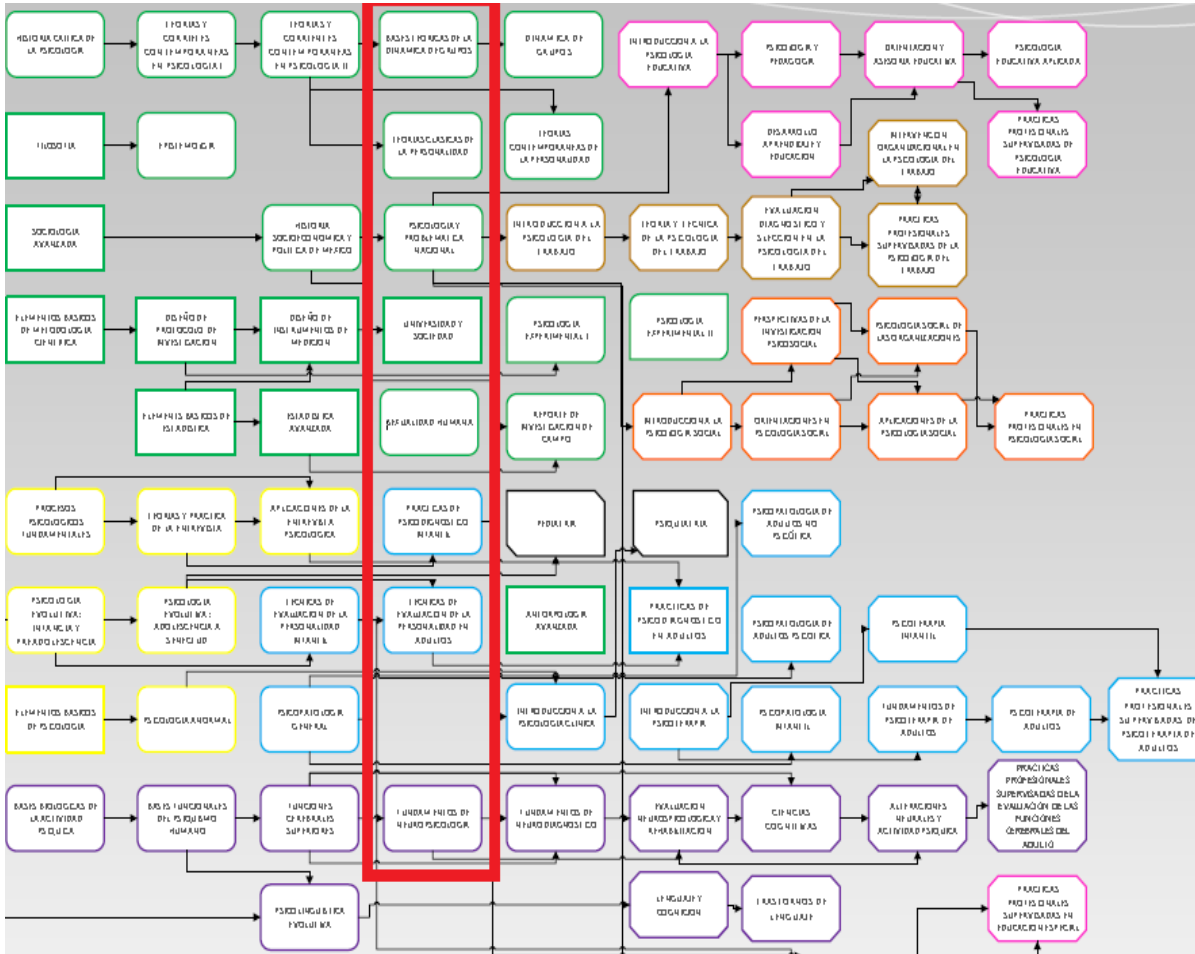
HISTORIA CRITICA DE LA PSICOLOGIA

TEORIAS Y CORRIENTES CONTEMPORANEAS EN PSICOLOGIA I

TEORIAS Y CORRIENTES CONTEMPORANEAS EN PSICOLOGIA II

BASES TEORICAS DE LA DINAMICA DE GRUPOS

DINAMICA DE GRUPOS

INTRODUCCION A LA PSICOLOGIA EDUCATIVA

PSICOLOGIA Y PEDAGOGIA

ORIENTACION Y ASESORIA EDUCATIVA

PSICOLOGIA EDUCATIVA APLICADA

FILOSOFIA

EPISTEMOLOGIA

TEORIAS CLASICAS DE LA PERSONALIDAD

TEORIAS CONTEMPORANEAS DE LA PERSONALIDAD

DESARROLLO APRENDIZAJE Y EDUCACION

INTERVENCION ORGANIZACIONAL EN LA PSICOLOGIA DEL TRABAJO

PRACTICAS PROFESIONALES SUPERVISADAS DE PSICOLOGIA EDUCATIVA

SOCIOLOGIA AVANZADA

HISTORIA SOCIOECONOMICA Y POLITICA DE MEXICO

PSICOLOGIA Y PROBLEMATICA NACIONAL

INTRODUCCION A LA PSICOLOGIA DEL TRABAJO

TEORIA Y TECNICA DE LA PSICOLOGIA DEL TRABAJO

EVALUACION DIAGNOSTICO Y SELECCION EN LA PSICOLOGIA DEL TRABAJO

PRACTICAS PROFESIONALES SUPERVISADAS DE LA PSICOLOGIA DEL TRABAJO

ELEMENTOS BASICOS DE METODOLOGIA CIENTIFICA

DISEÑO DE PROTOCOLO DE INVESTIGACION

DISEÑO DE INSTRUMENTOS DE MEDICION

UNIVERSIDAD Y SOCIEDAD

PSICOLOGIA EXPERIMENTAL I

PSICOLOGIA EXPERIMENTAL II

PERSPECTIVAS DE LA INVESTIGACION PSICOSOCIAL

PSICOLOGIA SOCIAL DE LAS ORGANIZACIONES

ELEMENTOS BASICOS DE ESTADISTICA

ESTADISTICA AVANZADA

SEXUALIDAD HUMANA

REPORTE DE INVESTIGACION DE CAMPO

INTRODUCCION A LA PSICOLOGIA SOCIAL

ORIENTACIONES EN PSICOLOGIA SOCIAL

APLICACIONES DE LA PSICOLOGIA SOCIAL

PRACTICAS PROFESIONALES EN PSICOLOGIA SOCIAL

PROCESOS PSICOLOGICOS FUNDAMENTALES

TEORIAS Y PRACTICA DE LA ENTREVISTA

APLICACIONES DE LA ENTREVISTA PSICOLOGICA

PRACTICAS DE PSICODIAGNOSTICO INFANTIL

PEDIATRIA

PSIQUIATRIA

PSICOPATOLOGIA DE ADULTOS NO PSICOTICA

PSICOLOGIA EVOLUTIVA: INFANCIA Y PREADOLESCENCIA

PSICOLOGIA EVOLUTIVA: ADOLESCENCIA A SENECTUD

TECNICAS DE EVALUACION DE LA PERSONALIDAD INFANTIL

TECNICAS DE EVALUACION DE LA PERSONALIDAD EN ADULTOS

ANTROPOLOGIA AVANZADA

PRACTICAS DE PSICODIAGNOSTICO EN ADULTOS

PSICOPATOLOGIA DE ADULTOS PSICOTICA

PSICOTERAPIA INFANTIL

ELEMENTOS BASICOS DE PSICOLOGIA

PSICOLOGIA ANORMAL

PSICOPATOLOGIA GENERAL

INTRODUCCION A LA PSICOLOGIA CLINICA

INTRODUCCION A LA PSICOTERAPIA

PSICOPATOLOGIA INFANTIL

FUNDAMENTOS DE PSICOTERAPIA DE ADULTOS

PSICOTERAPIA DE ADULTOS

PRACTICAS PROFESIONALES SUPERVISADAS DE PSICOTERAPIA DE ADULTOS

BASES BIOLOGICAS DE LA ACTIVIDAD PSIQUICA

BASES FUNCIONALES DEL PSIQUISMO HUMANO

FUNCIONES CEREBRALES SUPERIORES

FUNDAMENTOS DE NEUROPSICOLOGIA

FUNDAMENTOS DE NEURODIAGNOSTICO

EVALUACION NEUROPSICOLOGICA Y REHABILITACION

CIENCIAS COGNITIVAS

ALTERACIONES NEURALES Y ACTIVIDAD PSIQUICA

PRACTICAS PROFESIONALES SUPERVISADAS DE LA EVALUACIÓN DE LAS FUNCIONES CEREBRALES DEL ADULTO

PSICOLINGUISTICA EVOLUTIVA

LENGUAJE Y COGNICION

TRASTORNOS DE LENGUAJE

PRACTICAS PROFESIONALES SUPERVISADAS EN EDUCACION ESPECIAL